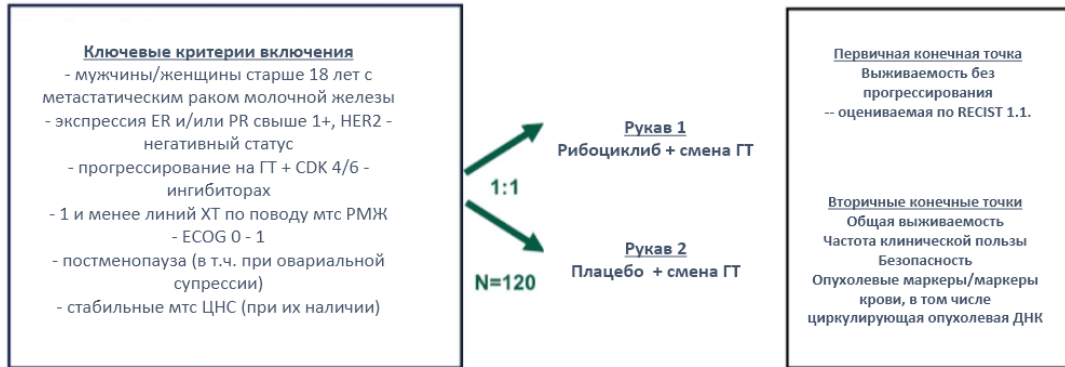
Ключевые критерии включения
- мужчины/женщины старше 18 лет с метастатическим раком молочной железы
- экспрессия ER и/или PR свыше 1+, HER2 - негативный статус
- прогрессирование на ГТ + CDK 4/6 - ингибиторах
- 1 и менее линий ХТ по поводу мтс РМЖ
- ECOG 0 - 1
- постменопауза (в т.ч. при овариальной супрессии)
- стабильные мтс ЦНС (при их наличии)

1:1

N=120

Рукав 1
Рибоциклиб + смена ГТ

Рукав 2
Плацебо + смена ГТ

Первичная конечная точка
Выживаемость без прогрессирования
-- оцениваемая по RECIST 1.1.

Вторичные конечные точки
Общая выживаемость
Частота клинической пользы
Безопасность
Опухолевые маркеры/маркеры крови, в том числе циркулирующая опухолевая ДНК